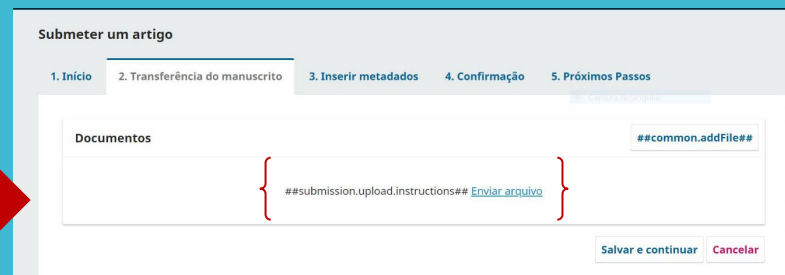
Submeter um artigo

1. Início
2. Transferência do manuscrito
3. Inserir metadados
4. Confirmação
5. Próximos Passos

Documentos

##common.addFile##

##submission.upload.instructions## Enviar arquivo

Salvar e continuar
Cancelar